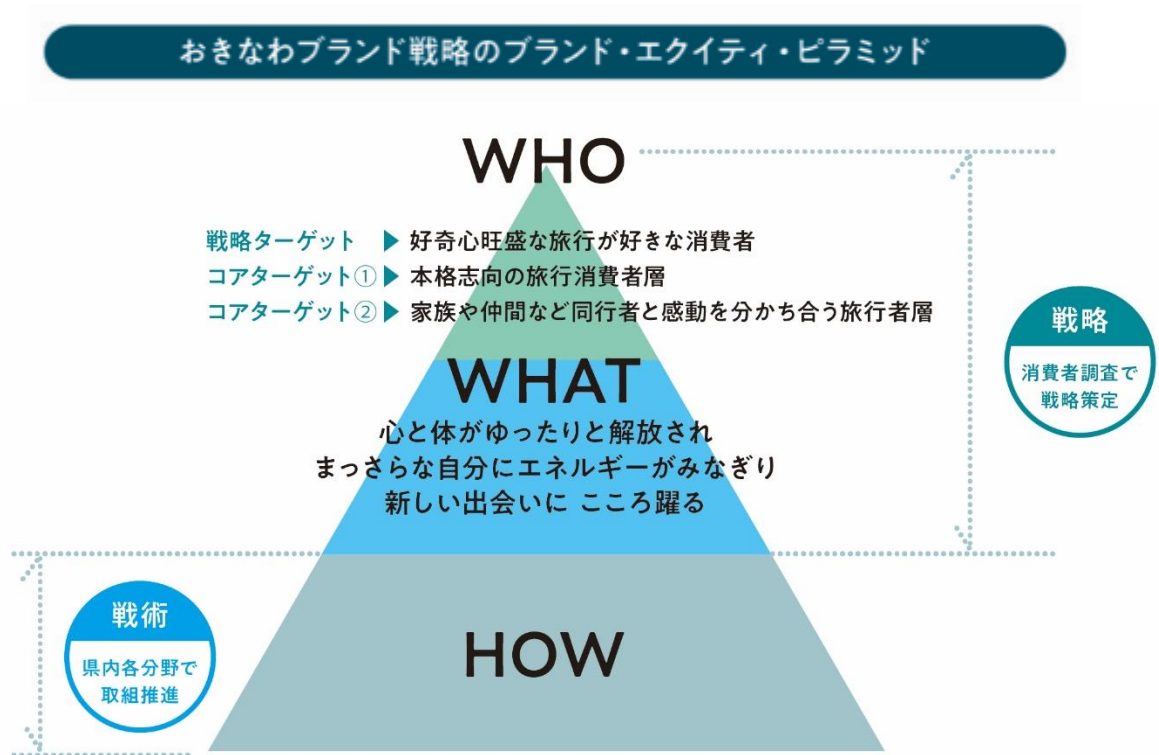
おきなわブランド戦略のブランド・エクイティ・ピラミッド

WHO

戦略ターゲット ▶ 好奇心旺盛な旅行が好きな消費者
コアターゲット① ▶ 本格志向の旅行消費者層
コアターゲット② ▶ 家族や仲間など同行者と感動を分かち合う旅行者層

戦略
消費者調査で戦略策定

WHAT
心と体がゆったりと解放され
まっさらな自分にエネルギーがみなぎり
新しい出会いに こころ躍る

戦術
県内各分野で取組推進

HOW